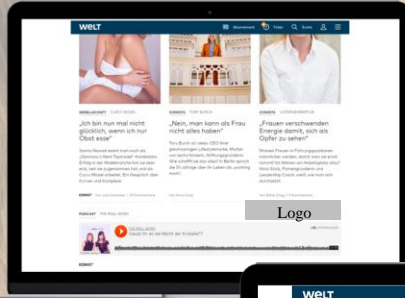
WELT

Abonnement

Folgen

Suche

GESELLSCHAFT

„Ich bin nun mal nicht glücklich, wenn ich nur Obst esse"

KARRIERE

„Nein, man kann als Frau nicht alles haben"

KARRIERE

„Frauen verschwenden Energie damit, sich als Opfer zu sehen"

PODCAST

Logo

WELT